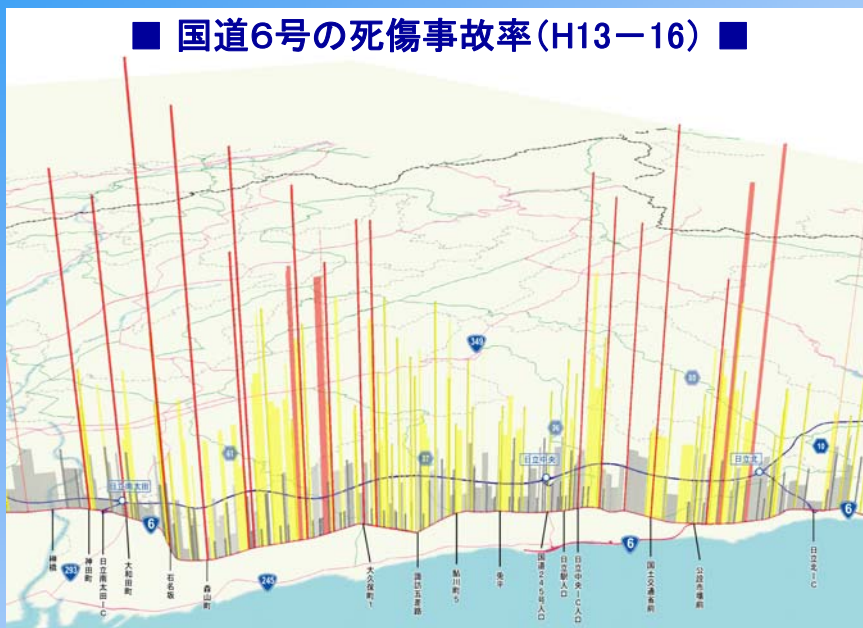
■ 国道6号の死傷事故率(H13−16) ■

349

36

37

61

35

10

日立南太田

日立中央

日立北

6

6

6

293

245

神橋

神田町

日立南太田IC

大和田町

石名坂

森山町

大久保町1

諏訪五差路

鮎川町5

曳手

国道245号入口

日立駅入口

日立中央IC入口

国土交通省前

公設市場前

日立北IC